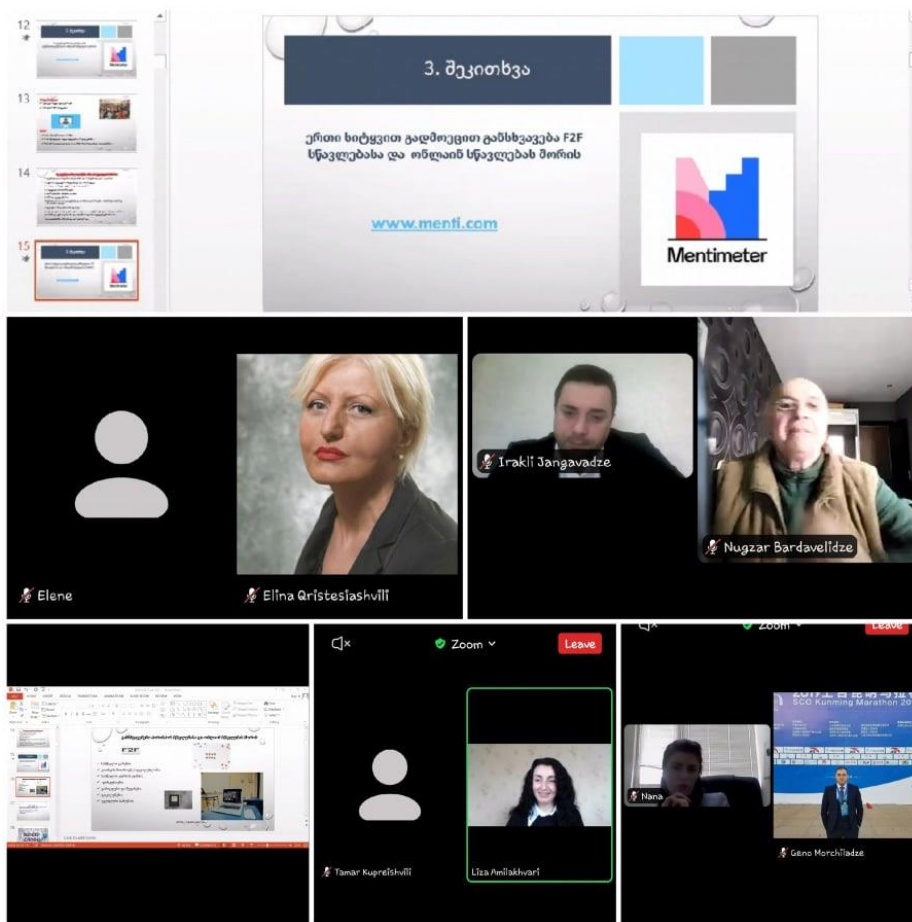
12

13

14

15

3. შეკითხვა

ერთი სიტყვით გადმოეცით განსხვავება F2F სწავლებასა და ონლაინ სწავლებას შორის

www.menti.com

Mentimeter

Elene

Elina Qristesiashvili

Irakli Jangavadze

Nugzar Bardavelidze

F2F

Zoom

Leave

Tamar Kupreishvili

Liza Amilakhvari

Zoom

Leave

SCO Kunming Marathon 20

Nana

Geno Morchiladze